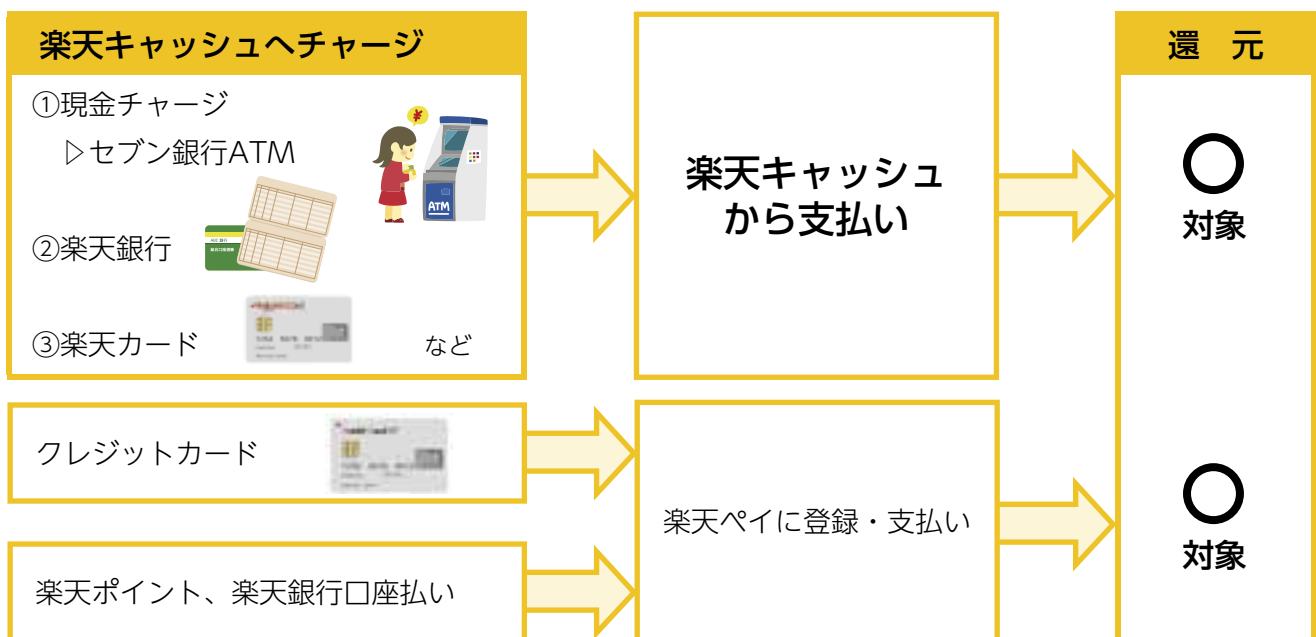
楽天キャッシュへチャージ

①現金チャージ
▷セブン銀行ATM

②楽天銀行

③楽天カード　など

楽天キャッシュから支払い

還　元

○
対象

クレジットカード

楽天ポイント、楽天銀行口座払い

楽天ペイに登録・支払い

○
対象